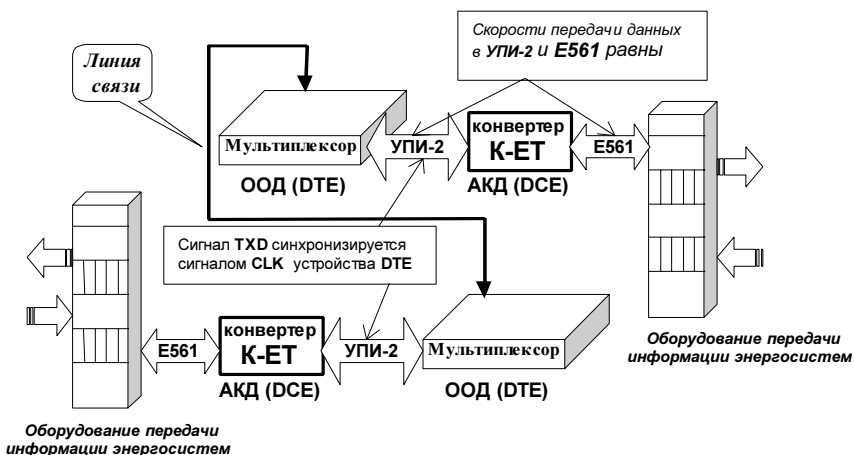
Линия связи

Скорости передачи данных в УПИ-2 и E561 равны

Мультиплексор

УПИ-2

конвертер К-ЕТ

E561

ООД (DTE)

АКД (DCE)

Сигнал TXD синхронизируется сигналом CLK устройства DTE

E561

конвертер К-ЕТ

УПИ-2

Мультиплексор

АКД (DCE)

ООД (DTE)

Оборудование передачи информации энергосистем

Оборудование передачи информации энергосистем